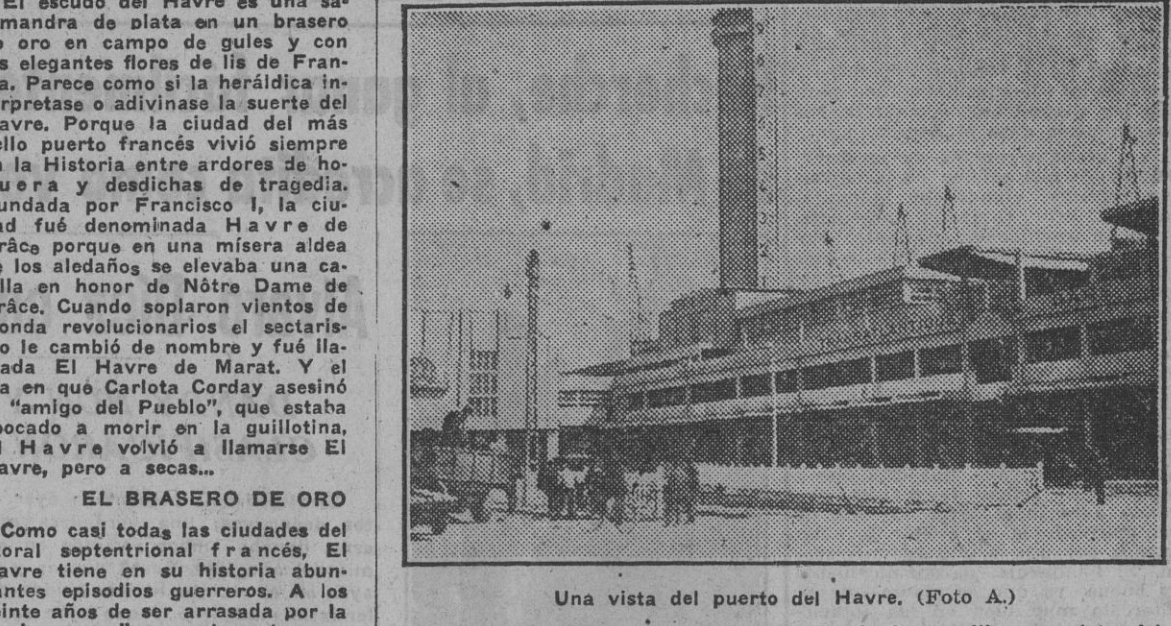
El escudo del Havre es una sa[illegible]mandra de plata en un brasero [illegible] oro en campo de gules y con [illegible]s elegantes flores de lis de Fran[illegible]a. Parece como si la heráldica in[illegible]rpretase o adivinase la suerte del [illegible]avre. Porque la ciudad del más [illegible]ello puerto francés vivió siempre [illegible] la Historia entre ardores de ho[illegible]uera y desdichas de tragedia. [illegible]undada por Francisco I, la ciu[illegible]d fué denominada Havre de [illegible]râce porque en una mísera aldea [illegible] los aledaños se elevaba una ca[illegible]lla en honor de Nôtre Dame de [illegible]râce. Cuando soplaron vientos de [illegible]onda revolucionarios el sectaris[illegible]o le cambió de nombre y fué lla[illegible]ada El Havre de Marat. Y el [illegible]a en qué Carlota Corday asesinó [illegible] "amigo del Pueblo", que estaba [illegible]ocado a morir en la guillotina, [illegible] Havre volvió a llamarse El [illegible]avre, pero a secas...

EL BRASERO DE ORO

Como casi todas las ciudades del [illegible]oral septentrional francés, El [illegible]avre tiene en su historia abun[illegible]antes episodios guerreros. A los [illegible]einte años de ser arrasada por la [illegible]

Una vista del puerto del Havre. (Foto A.)